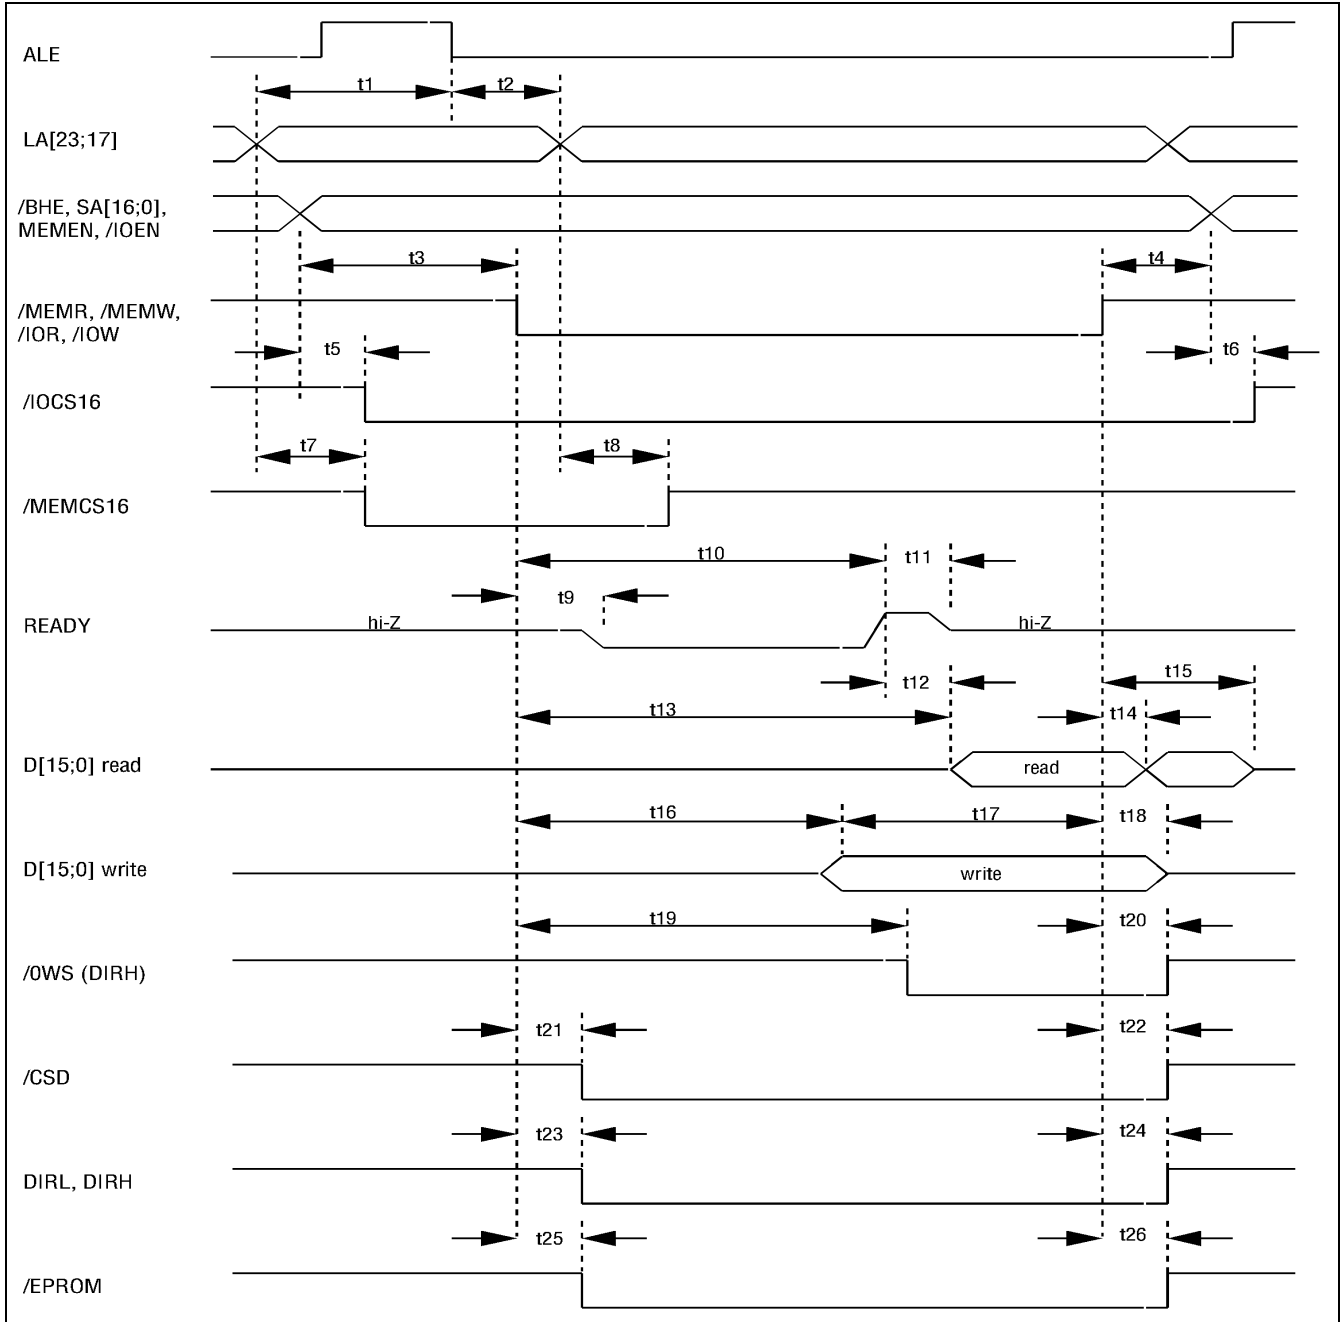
ALE

t1 t2

LA[23;17]

/BHE, SA[16;0], MEMEN, /IOEN

t3 t4

/MEMR, /MEMW, /IOR, /IOW

t5 t6

/IOCS16

t7 t8

/MEMCS16

t10 t11

t9

READY

hi-Z hi-Z

t12 t15

t13 t14

D[15;0] read

read

t16 t17 t18

D[15;0] write

write

t19 t20

/0WS (DIRH)

t21 t22

/CSD

t23 t24

DIRL, DIRH

t25 t26

/EPROM